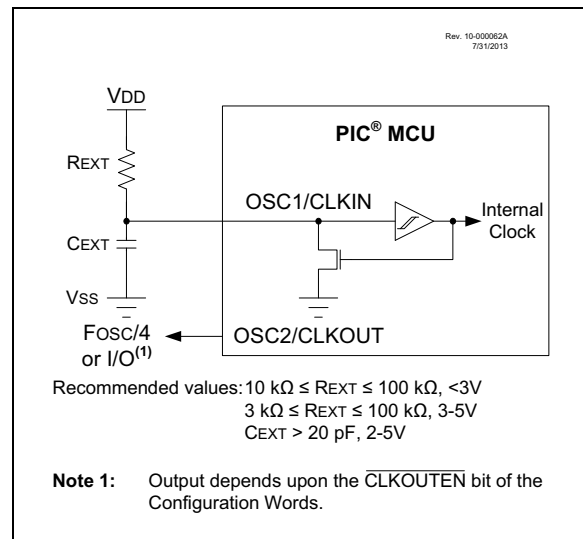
Rev. 10-000062A
7/31/2013

VDD

PIC® MCU

REXT

OSC1/CLKIN

Internal Clock

CEXT

VSS

FOSC/4 or I/O$^{(1)}$

OSC2/CLKOUT

Recommended values: 10 kΩ ≤ REXT ≤ 100 kΩ, <3V
3 kΩ ≤ REXT ≤ 100 kΩ, 3-5V
CEXT > 20 pF, 2-5V

**Note 1:** Output depends upon the $\overline{\text{CLKOUTEN}}$ bit of the Configuration Words.